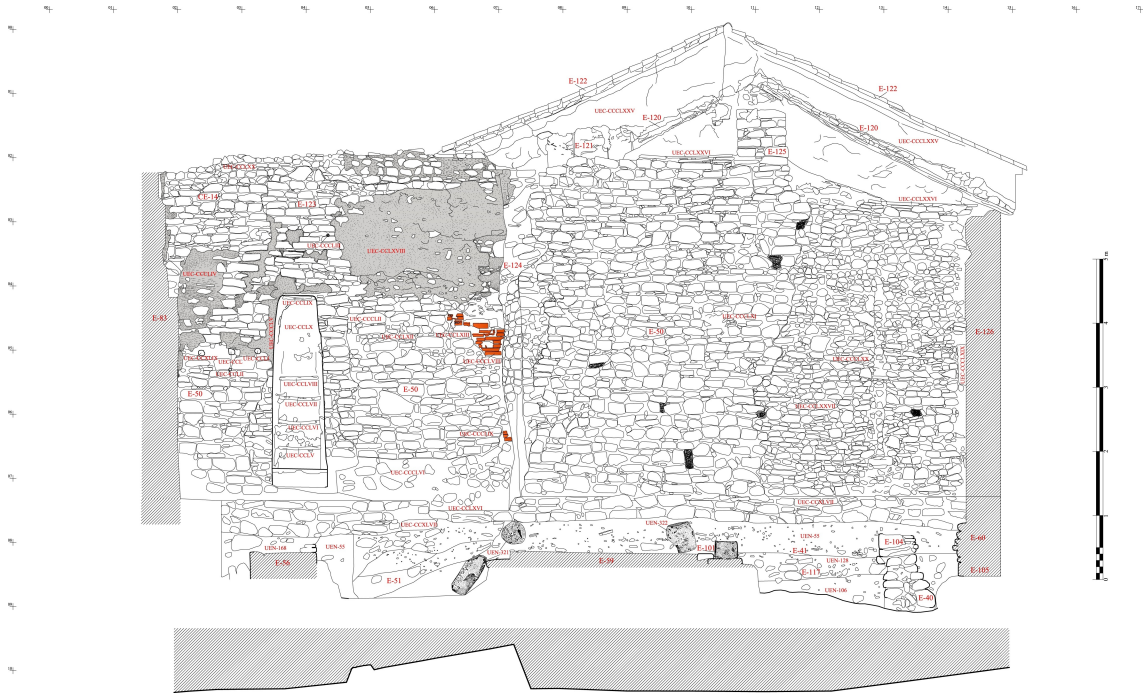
E-122
E-122
UEC-CCCLXXV
E-120
E-120
UEC-CCCLXXV
E-121
UEC-CCCLXXVI
E-125
UEC-CCCLXXVI
CE-14
E-123
UEC-CCLXVIII
UEC-CCCLIV
E-124
E-83
UEC-CCLIX
UEC-CCLX
UEC-CCCLII
UEC-CCCLXIII
E-50
UEC-CCCLXX
E-126
UEC-CCLVIII
UEC-CCLVII
UEC-CCLVI
UEC-CCLV
E-50
E-50
UEC-CCLXXVII
UEC-CCCLVI
UEC-CCLXVI
UEC-CCLXVII
UEC-CCXLVII
UEN-222
UEN-108
UEN-55
UEN-321
UEN-55
E-104
E-60
E-56
E-51
E-58
E-10
E-41
E-11
UEN-128
UEN-106
E-105
E-40